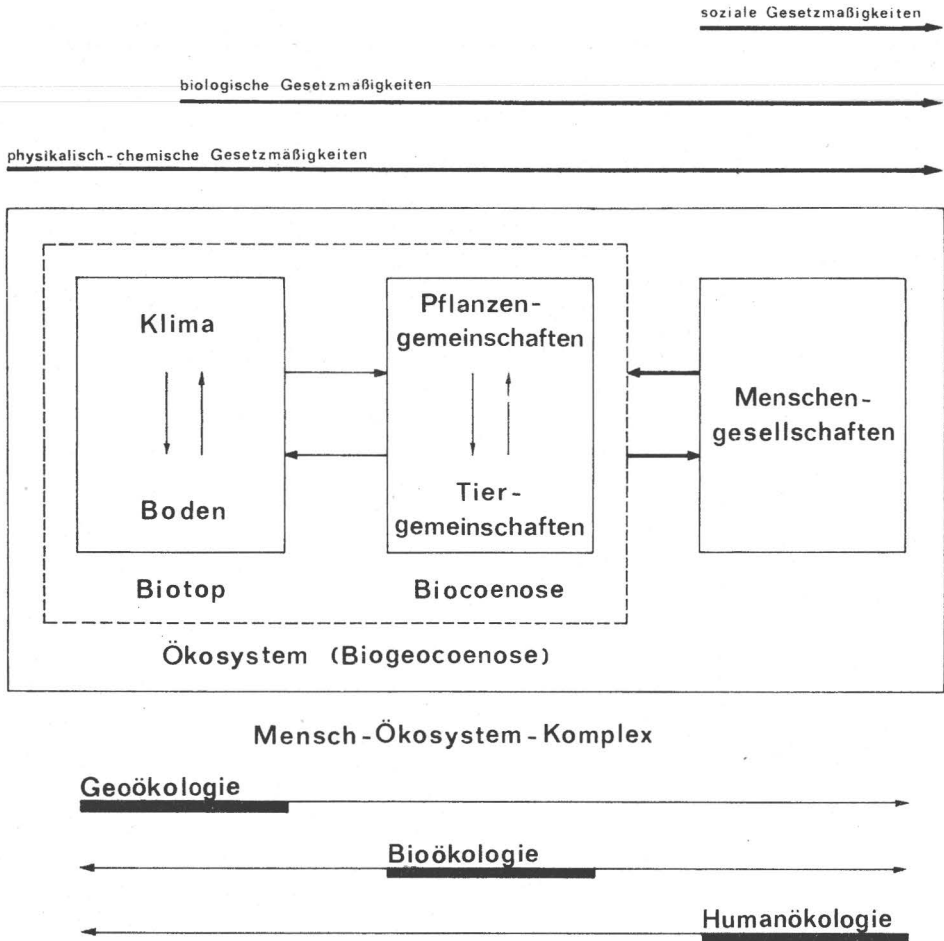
soziale Gesetzmaßigkeiten

biologische Gesetzmaßigkeiten

physikalisch-chemische Gesetzmäßigkeiten

Klima

Boden

Biotop

Pflanzengemeinschaften

Tiergemeinschaften

Biocoenose

Menschengesellschaften

Ökosystem (Biogeocoenose)

Mensch-Ökosystem-Komplex

Geoökologie

Bioökologie

Humanökologie